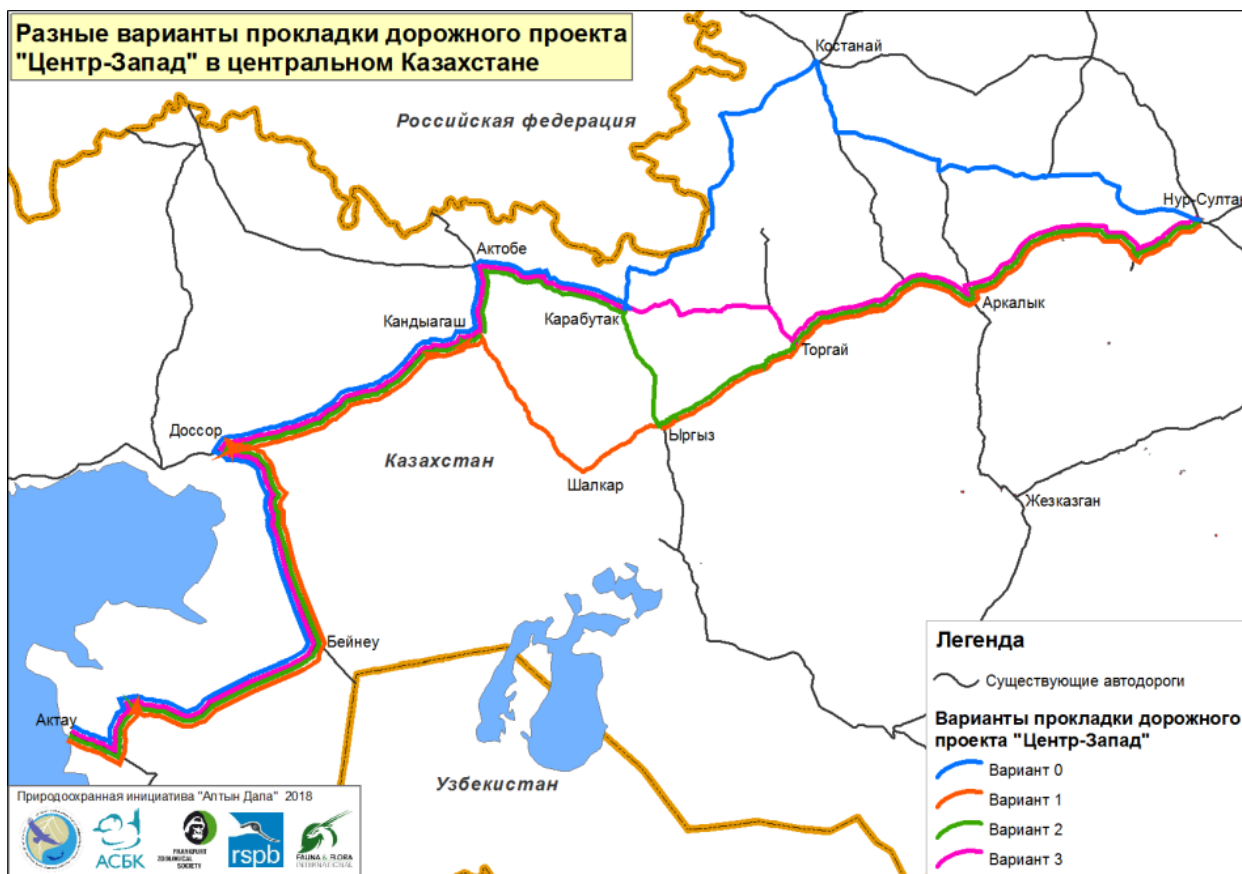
Разные варианты прокладки дорожного проекта "Центр-Запад" в центральном Казахстане

Костанай

Российская федерация

Нур-Султан

Актобе

Кандыагаш

Карабутак

Аркалык

Торгай

Доссор

Казахстан

Ыргыз

Шалкар

Жезказган

Бейнеу

Актау

Узбекистан

Легенда

Существующие автодороги

Варианты прокладки дорожного проекта "Центр-Запад"

Вариант 0

Вариант 1

Вариант 2

Вариант 3

Природоохранная инициатива "Алтын Дала" 2018

АСБК

FRANKFURT ZOOLOGICAL SOCIETY

rspb

FAUNA & FLORA INTERNATIONAL